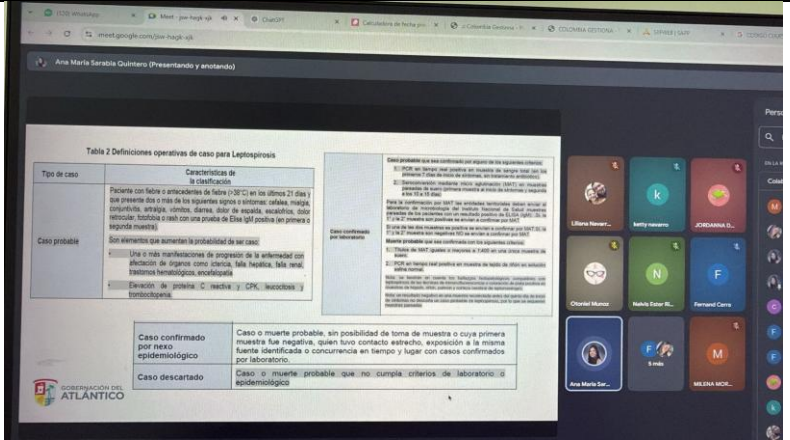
(129) WhatsApp | Meet - jsw-hagk-sjk | ChatGPT | Calculadora de fecha pro | Colombia Gestiona | COLOMBIA GESTIONA | SIPWEB | SAFF | CODIGO COLO

meet.google.com/jsw-hagk-sjk

Ana María Sarabia Quintero (Presentando y anotando)

Tabla 2 Definiciones operativas de caso para Leptospirosis

| Tipo de caso | Características de la clasificación |
|---|---|
| Caso probable | Paciente con fiebre o antecedentes de fiebre (>38°C) en los últimos 21 días y que presente dos o más de los siguientes signos o síntomas: cefalea, mialgia, conjuntivitis, artralgia, vómitos, diarrea, dolor de espalda, escalofríos, dolor retroocular, fotofobia o rash con una prueba de Elisa IgM positiva (en primera o segunda muestra). Son elementos que aumenten la probabilidad de ser caso: • Uno o más manifestaciones de progresión de la enfermedad con afectación de órganos como ictericia, falla hepática, falla renal, trastornos hematológicos, encefalopatía • Elevación de proteína C reactiva y CPK, leucocitosis y trombocitopenia. |

| Caso confirmado por laboratorio | Caso probable que sea confirmado por alguno de los siguientes criterios: 1. PCR en tiempo real positiva en muestra de sangre total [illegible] 2. Seroconversión mediante micro aglutinación (MAT) en muestras pareadas de suero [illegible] Para la confirmación por MAT las entidades territoriales deben enviar al laboratorio de microbiología del Instituto Nacional de Salud muestras pareadas de los pacientes con un resultado positivo de ELISA (IgM). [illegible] Muestra probable que sea confirmado con los siguientes criterios: 1. Títulos de MAT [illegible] 2. PCR en tiempo real positiva en muestra de tejido de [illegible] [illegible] |
|---|---|

| Caso confirmado por nexo epidemiológico | Caso o muerte probable, sin posibilidad de toma de muestra o cuya primera muestra fue negativa, quien tuvo contacto estrecho, exposición a la misma fuente identificada o concurrencia en tiempo y lugar con casos confirmados por laboratorio. |
|---|---|
| Caso descartado | Caso o muerte probable que no cumpla criterios de laboratorio o epidemiológico |

GOBERNACIÓN DEL ATLÁNTICO

Liliana Navarr... | ketty navarro | JORDANNA O... | Otoniel Munoz | Nelvis Ester R... | Fernand Cerra | Ana María Sar... | 5 más | MILENA MOR...

Perso